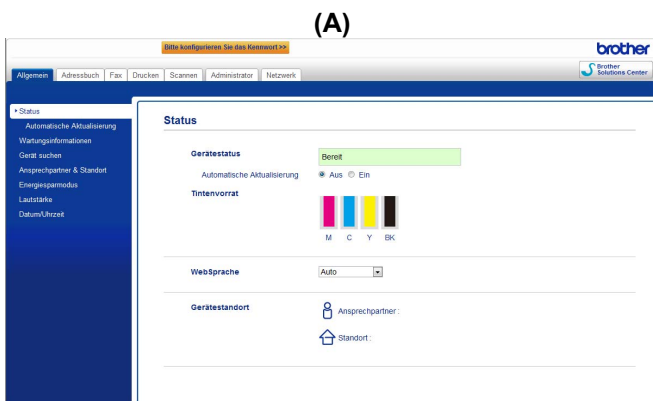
(A)

Bitte konfigurieren Sie das Kennwort >>

brother

Allgemein | Adressbuch | Fax | Drucken | Scannen | Administrator | Netzwerk

Brother Solutions Center

Status
Automatische Aktualisierung
Wartungsinformationen
Gerät suchen
Ansprechpartner & Standort
Energiesparmodus
Lautstärke
Datum/Uhrzeit

Status

Gerätestatus
Bereit

Automatische Aktualisierung
Aus Ein

Tintenvorrat

M C Y BK

WebSprache
Auto

Gerätestandort
Ansprechpartner :
Standort :